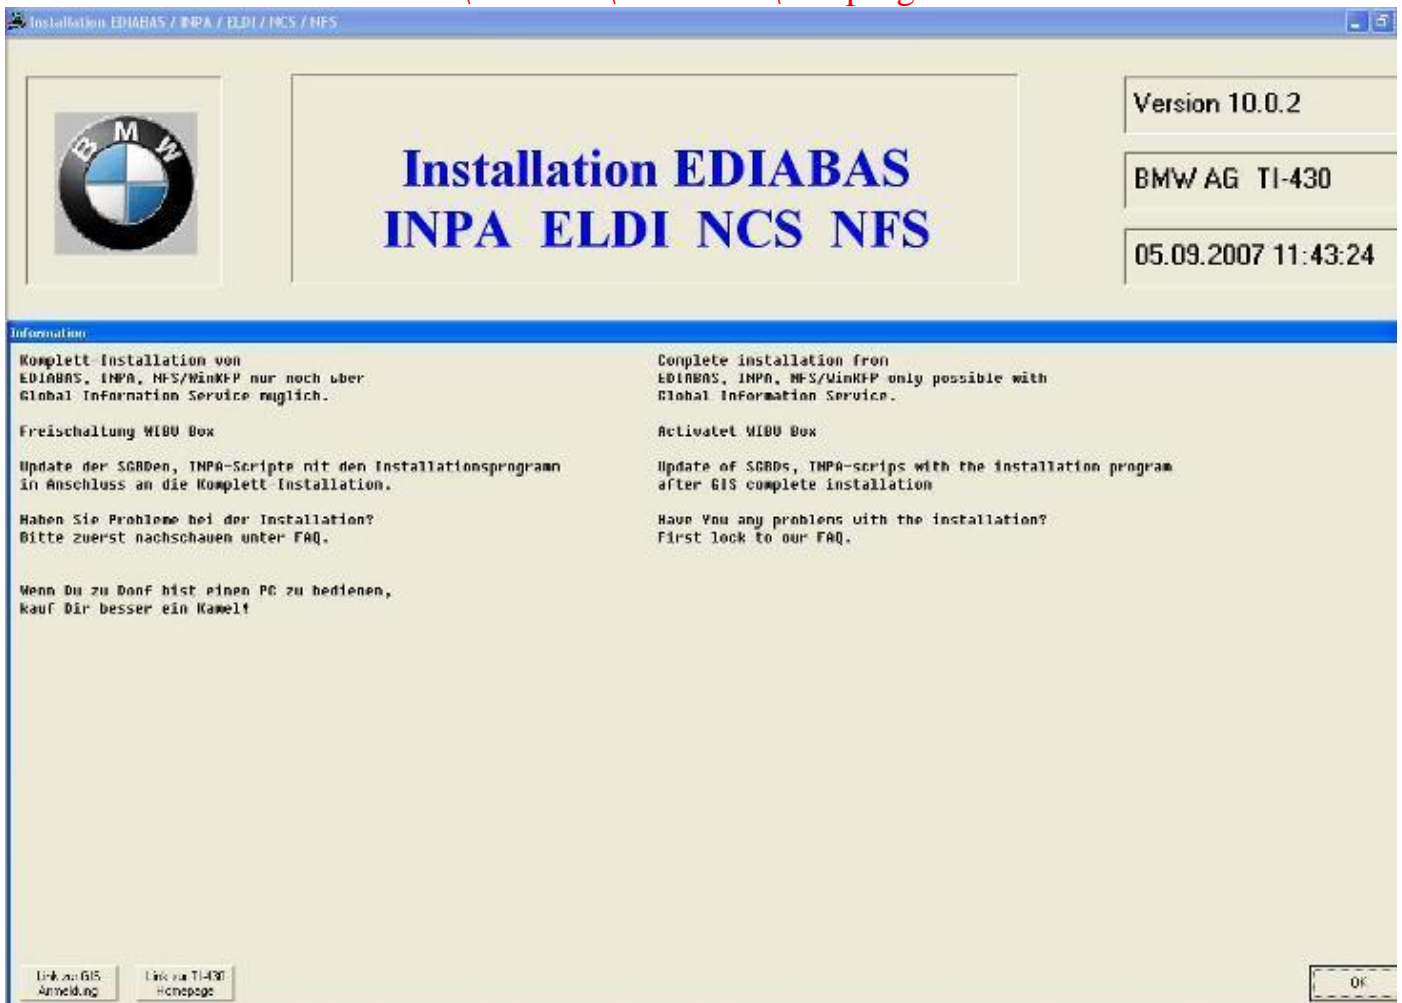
Installation EDIABAS / INPA / ELDI / NCS / NFS

B M W

Installation EDIABAS
INPA ELDI NCS NFS

Version 10.0.2

BMW AG TI-430

05.09.2007 11:43:24

Information

Komplett Installation von
EDIABAS, INPA, NFS/WinKFP nur noch uber
Global Information Service moglich.

Freischaltung WIBU Box

Update der SGBDen, INPA-Scripte mit den Installationsprogramm
in Anschluss an die Komplett Installation.

Haben Sie Probleme bei der Installation?
Bitte zuerst nachschauen unter FAQ.

Wenn Du zu Doof bist einen PC zu bedienen,
kauf Dir besser ein Kamel!

Complete installation from
EDIABAS, INPA, NFS/WinKFP only possible with
Global Information Service.

Activatet WIBU Box

Update of SGBDs, INPA-scrips with the installation program
after GIS complete installation

Have You any problems with the installation?
First look to our FAQ.

Link zu GIS Anmeldung

Link zu TI-430 Homepage

OK